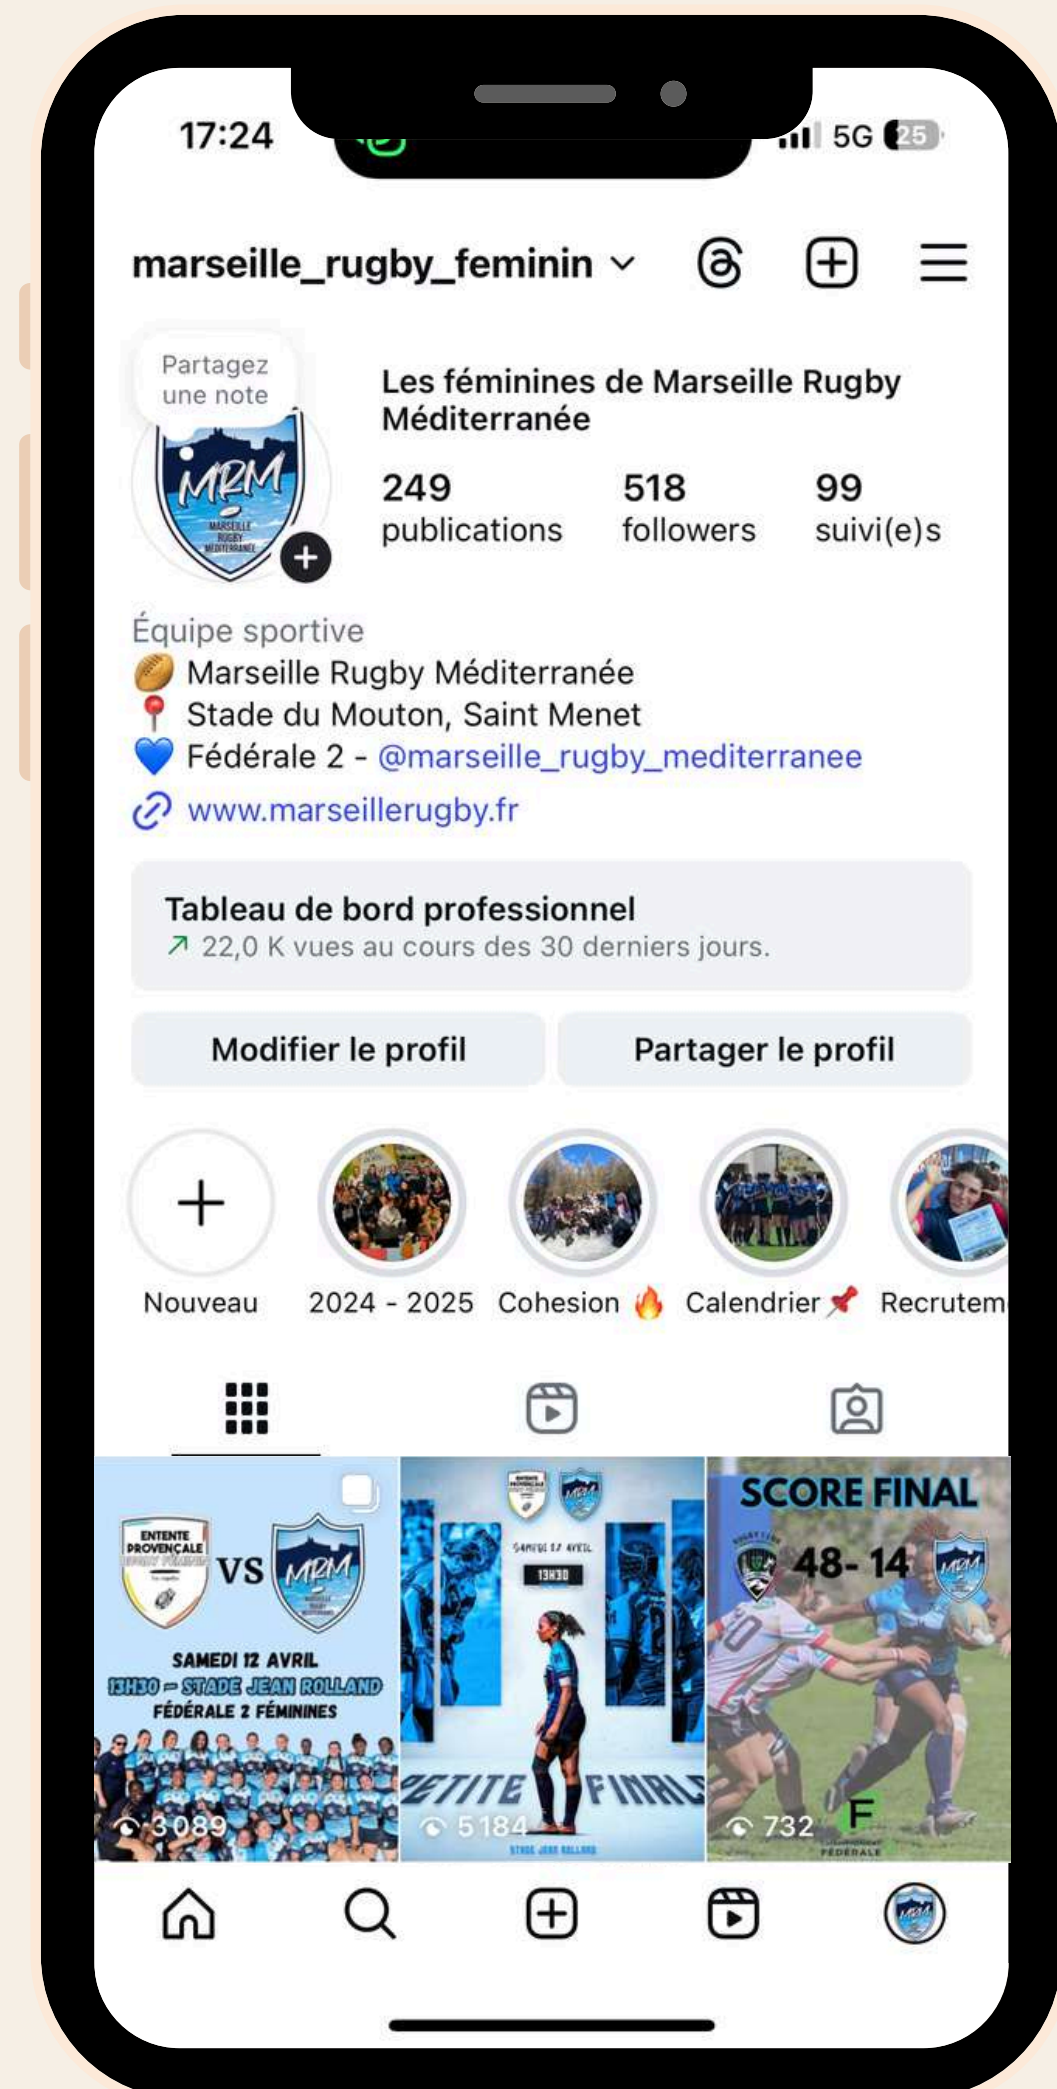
17:24

5G 25

marseille_rugby_feminin

Partagez une note

MRM
MARSEILLE RUGBY MÉDITERRANÉE

Les féminines de Marseille Rugby Méditerranée

249 publications

518 followers

99 suivi(e)s

Équipe sportive
🏉 Marseille Rugby Méditerranée
📍 Stade du Mouton, Saint Menet
💙 Fédérale 2 - @marseille_rugby_mediterranee
www.marseillerugby.fr

Tableau de bord professionnel
22,0 K vues au cours des 30 derniers jours.

Modifier le profil

Partager le profil

Nouveau

2024 - 2025

Cohesion 🔥

Calendrier 📌

Recrutem

ENTENTE PROVENÇALE VS MRM
SAMEDI 12 AVRIL
13H30 - STADE JEAN ROLLAND
FÉDÉRALE 2 FÉMININES
3 089

SAMEDI 12 AVRIL
13H30
PETITE FINALE
STADE JEAN ROLLAND
5 184

SCORE FINAL
48- 14
732
F
FÉDÉRALE